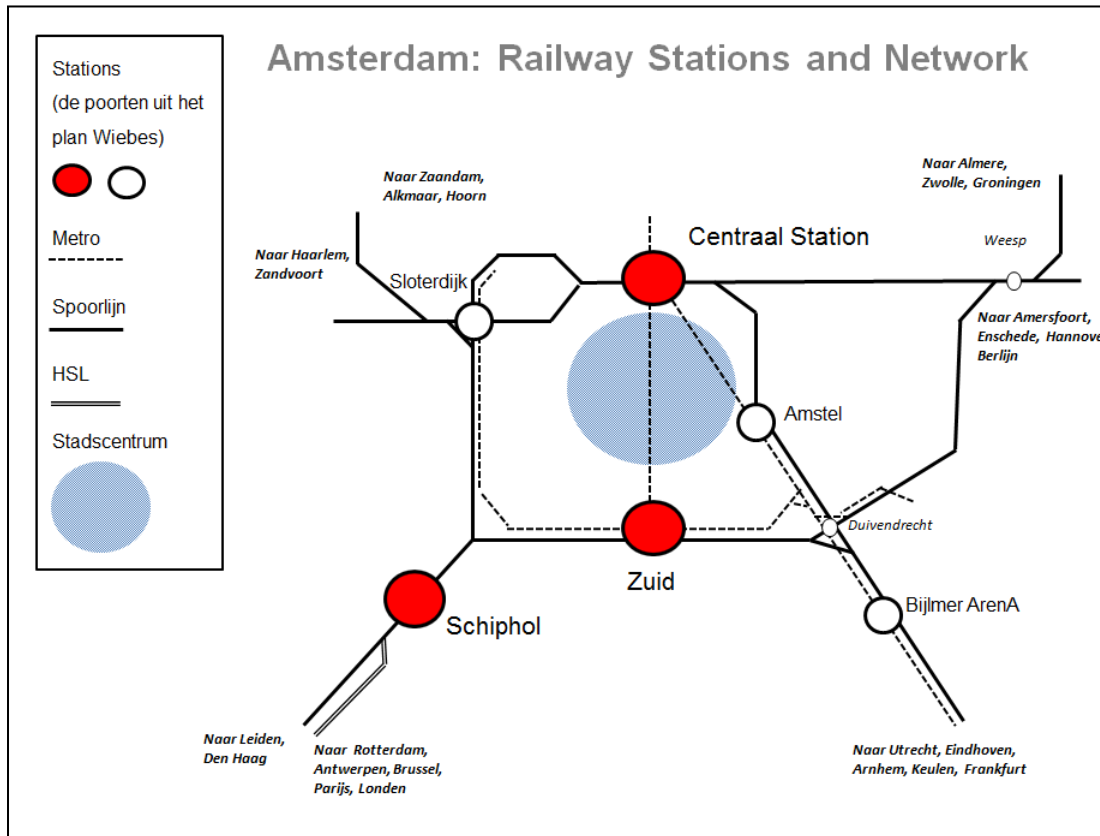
Stations
(de poorten uit het plan Wiebes)

Metro

Spoorlijn

HSL

Stadscentrum

Amsterdam: Railway Stations and Network

Naar Zaandam, Alkmaar, Hoorn

Naar Almere, Zwolle, Groningen

Naar Haarlem, Zandvoort

Sloterdijk

Centraal Station

Weesp

Naar Amersfoort, Enschede, Hannove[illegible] Berlijn

Amstel

Duivendrecht

Zuid

Schiphol

Bijlmer ArenA

Naar Leiden, Den Haag

Naar Rotterdam, Antwerpen, Brussel, Parijs, Londen

Naar Utrecht, Eindhoven, Arnhem, Keulen, Frankfurt